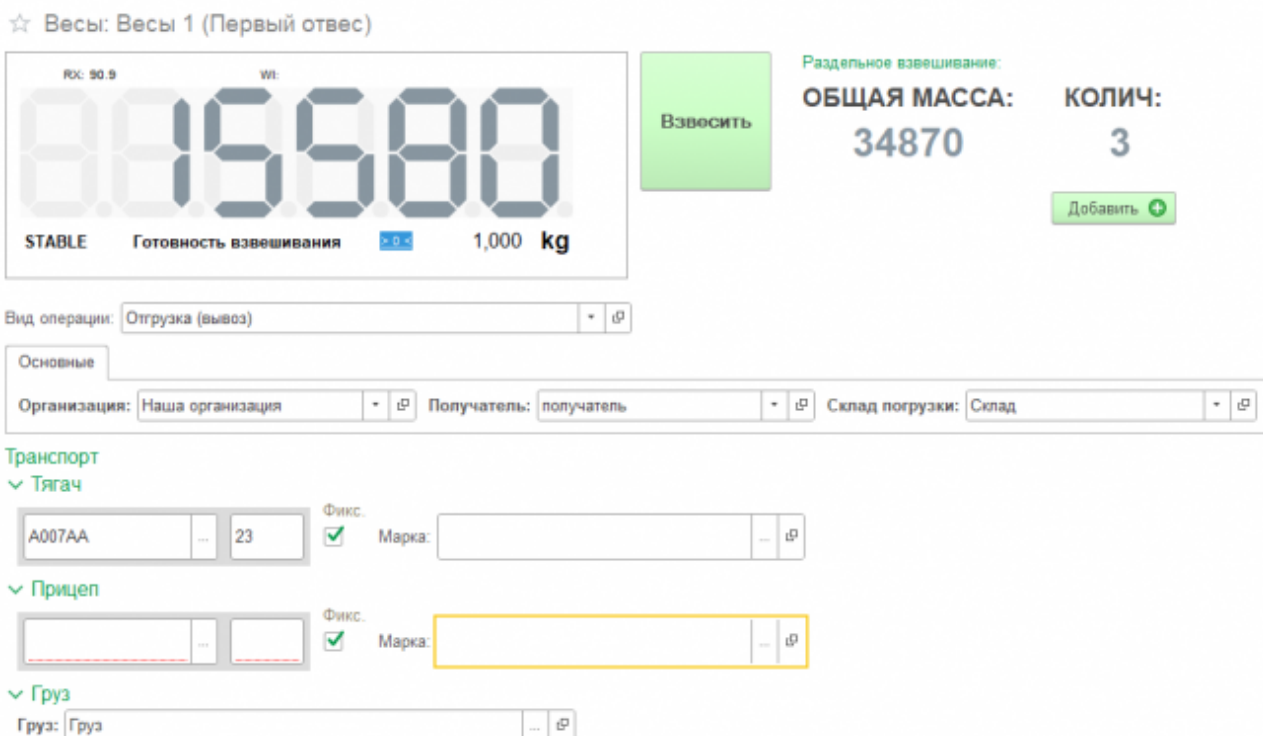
☆ Весы: Весы 1 (Первый отвес)

RX: 90.9
WI:

15580

STABLE Готовность взвешивания >0< 1,000 kg

Взвесить

Раздельное взвешивание:

ОБЩАЯ МАССА: 34870

КОЛИЧ: 3

Добавить

Вид операции: Отгрузка (вывоз)

Основные

Организация: Наша организация
Получатель: получатель
Склад погрузки: Склад

Транспорт

Тягач

A007AA ... 23
Фикс.
Марка: ...

Прицеп

...
Фикс.
Марка: ...

Груз

Груз: Груз ...